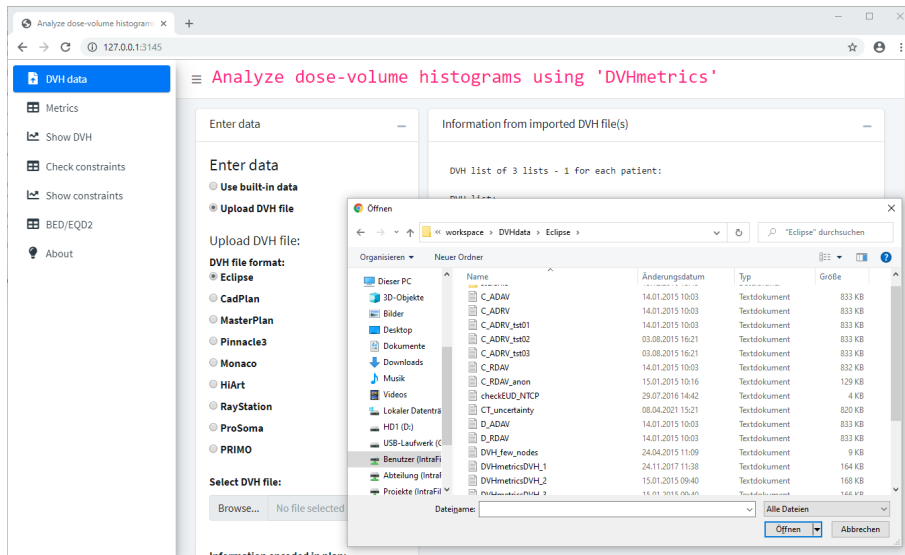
Analyze dose-volume histogram ×   +

← → C ① 127.0.0.1:3145

DVH data
Metrics
Show DVH
Check constraints
Show constraints
BED/EQD2
About

≡ Analyze dose-volume histograms using 'DVHmetrics'

Enter data –

Enter data
Use built-in data
Upload DVH file

Upload DVH file:
DVH file format:
Eclipse
CadPlan
MasterPlan
Pinnacle3
Monaco
HiArt
RayStation
ProSoma
PRIMO

Select DVH file:
Browse... No file selected

Information from imported DVH file(s) –

DVH list of 3 lists - 1 for each patient:

Öffnen ×

← → ↑ « workspace › DVHdata › Eclipse › ↻ "Eclipse" durchsuchen

Organisieren ▾ Neuer Ordner

Dieser PC
3D-Objekte
Bilder
Desktop
Dokumente
Downloads
Musik
Videos
Lokaler Datenträ
HD1 (D:)
USB-Laufwerk (C
Benutzer (IntraFi
Abteilung (Intral
Projekte (IntraFil

| Name | Änderungsdatum | Typ | Größe |
|---|---|---|---|
| C_ADAV | 14.01.2015 10:03 | Textdokument | 833 KB |
| C_ADRV | 14.01.2015 10:03 | Textdokument | 833 KB |
| C_ADRV_tst01 | 14.01.2015 10:03 | Textdokument | 833 KB |
| C_ADRV_tst02 | 03.08.2015 16:21 | Textdokument | 833 KB |
| C_ADRV_tst03 | 03.08.2015 16:21 | Textdokument | 833 KB |
| C_RDAV | 14.01.2015 10:03 | Textdokument | 832 KB |
| C_RDAV_anon | 15.01.2015 10:16 | Textdokument | 129 KB |
| checkEUD_NTCP | 29.07.2016 14:42 | Textdokument | 4 KB |
| CT_uncertainty | 08.04.2021 15:21 | Textdokument | 820 KB |
| D_ADAV | 14.01.2015 10:03 | Textdokument | 833 KB |
| D_RDAV | 14.01.2015 10:03 | Textdokument | 833 KB |
| DVH_few_nodes | 24.04.2015 11:09 | Textdokument | 9 KB |
| DVHmetricsDVH_1 | 24.11.2017 11:38 | Textdokument | 164 KB |
| DVHmetricsDVH_2 | 15.01.2015 09:40 | Textdokument | 168 KB |
| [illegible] | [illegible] | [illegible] | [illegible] |

Dateiname: Alle Dateien
Öffnen Abbrechen

Information encoded in plan: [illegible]